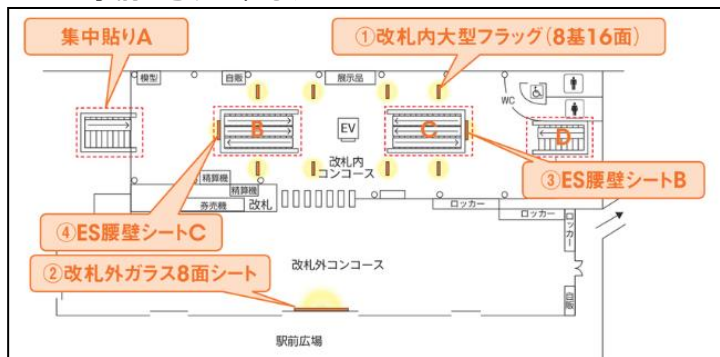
集中貼りA

①改札内大型フラッグ(8基16面)

模型

自販

展示品

WC

B

EV

C

D

改札内
コンコース

精算機

精算機

券売機

改札

ロッカー

ロッカー

ロッカー

③ES腰壁シートB

④ES腰壁シートC

②改札外ガラス8面シート

改札外コンコース

自販

駅前広場